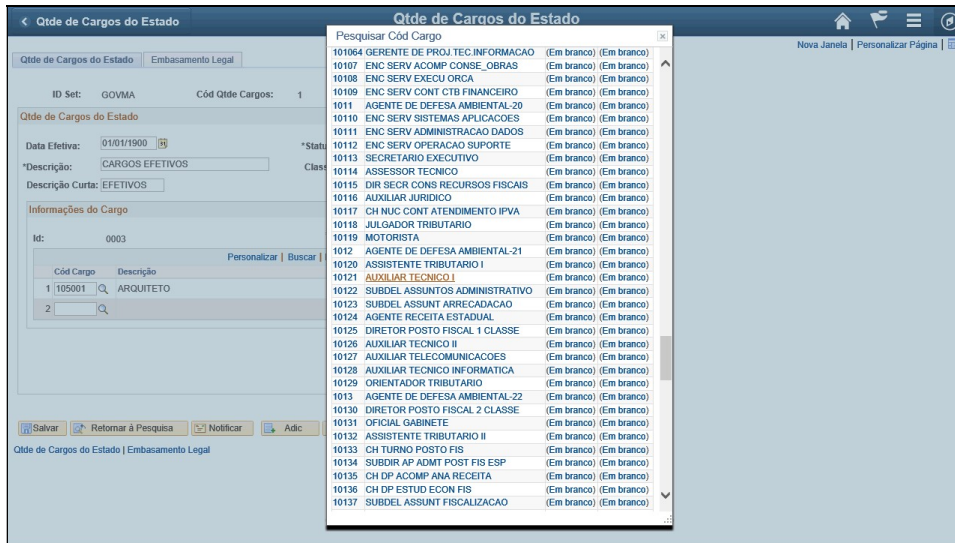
< Qtde de Cargos do Estado

Qtde de Cargos do Estado

Nova Janela | Personalizar Página |

Qtde de Cargos do Estado | Embasamento Legal

ID Set: GOVMA    Cód Qtde Cargos: 1

Qtde de Cargos do Estado

Data Efetiva: 01/01/1900

*Statu

*Descrição: CARGOS EFETIVOS

Class

Descrição Curta: EFETIVOS

Informações do Cargo

Id: 0003

Personalizar | Buscar |

| | Cód Cargo | Descrição |
|---|---|---|
| 1 | 105001 | ARQUITETO |
| 2 | | |

Salvar | Retornar à Pesquisa | Notificar | Adic

Qtde de Cargos do Estado | Embasamento Legal

Pesquisar Cód Cargo

| | | |
|---|---|---|
| 101064 | GERENTE DE PROJ.TEC.INFORMACAO | (Em branco) (Em branco) |
| 10107 | ENC SERV ACOMP CONSE_OBRAS | (Em branco) (Em branco) |
| 10108 | ENC SERV EXECU ORCA | (Em branco) (Em branco) |
| 10109 | ENC SERV CONT CTB FINANCEIRO | (Em branco) (Em branco) |
| 1011 | AGENTE DE DEFESA AMBIENTAL-20 | (Em branco) (Em branco) |
| 10110 | ENC SERV SISTEMAS APLICACOES | (Em branco) (Em branco) |
| 10111 | ENC SERV ADMINISTRACAO DADOS | (Em branco) (Em branco) |
| 10112 | ENC SERV OPERACAO SUPORTE | (Em branco) (Em branco) |
| 10113 | SECRETARIO EXECUTIVO | (Em branco) (Em branco) |
| 10114 | ASSESSOR TECNICO | (Em branco) (Em branco) |
| 10115 | DIR SECR CONS RECURSOS FISCAIS | (Em branco) (Em branco) |
| 10116 | AUXILIAR JURIDICO | (Em branco) (Em branco) |
| 10117 | CH NUC CONT ATENDIMENTO IPVA | (Em branco) (Em branco) |
| 10118 | JULGADOR TRIBUTARIO | (Em branco) (Em branco) |
| 10119 | MOTORISTA | (Em branco) (Em branco) |
| 1012 | AGENTE DE DEFESA AMBIENTAL-21 | (Em branco) (Em branco) |
| 10120 | ASSISTENTE TRIBUTARIO I | (Em branco) (Em branco) |
| 10121 | AUXILIAR TECNICO I | (Em branco) (Em branco) |
| 10122 | SUBDEL ASSUNTOS ADMINISTRATIVO | (Em branco) (Em branco) |
| 10123 | SUBDEL ASSUNT ARRECADACAO | (Em branco) (Em branco) |
| 10124 | AGENTE RECEITA ESTADUAL | (Em branco) (Em branco) |
| 10125 | DIRETOR POSTO FISCAL 1 CLASSE | (Em branco) (Em branco) |
| 10126 | AUXILIAR TECNICO II | (Em branco) (Em branco) |
| 10127 | AUXILIAR TELECOMUNICACOES | (Em branco) (Em branco) |
| 10128 | AUXILIAR TECNICO INFORMATICA | (Em branco) (Em branco) |
| 10129 | ORIENTADOR TRIBUTARIO | (Em branco) (Em branco) |
| 1013 | AGENTE DE DEFESA AMBIENTAL-22 | (Em branco) (Em branco) |
| 10130 | DIRETOR POSTO FISCAL 2 CLASSE | (Em branco) (Em branco) |
| 10131 | OFICIAL GABINETE | (Em branco) (Em branco) |
| 10132 | ASSISTENTE TRIBUTARIO II | (Em branco) (Em branco) |
| 10133 | CH TURNO POSTO FIS | (Em branco) (Em branco) |
| 10134 | SUBDIR AP ADMT POST FIS ESP | (Em branco) (Em branco) |
| 10135 | CH DP ACOMP ANA RECEITA | (Em branco) (Em branco) |
| 10136 | CH DP ESTUD ECON FIS | (Em branco) (Em branco) |
| 10137 | SUBDEL ASSUNT FISCALIZACAO | (Em branco) (Em branco) |